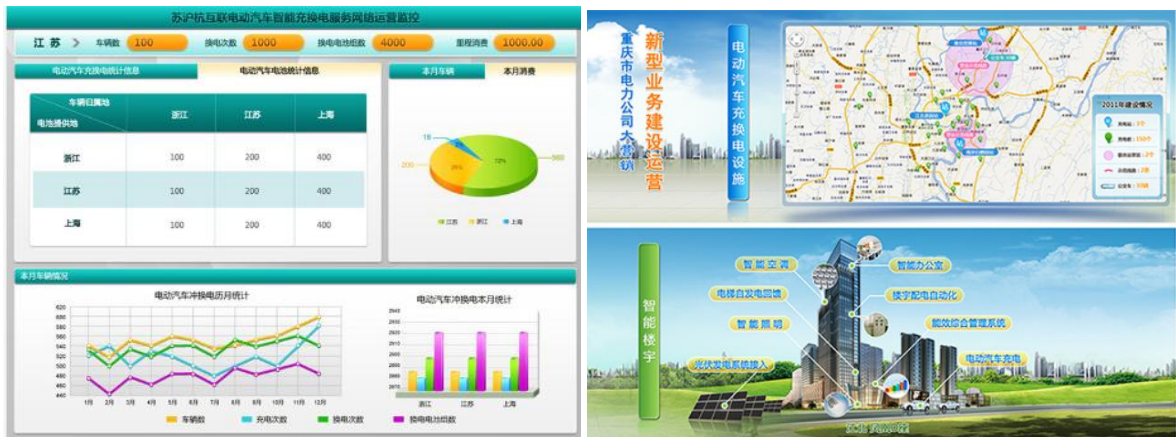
苏沪杭互联电动汽车智能充换电服务网络运营监控

江苏 > 车辆数 100 换电次数 1000 换电电池组数 4000 里程消费 1000.00

电动汽车充换电统计信息 电动汽车电池统计信息

本月车辆 本月消费

| 车辆归属地 / 电池提供地 | 浙江 | 江苏 | 上海 |
|---|---|---|---|
| 浙江 | 100 | 200 | 400 |
| 江苏 | 100 | 200 | 400 |
| 上海 | 100 | 200 | 400 |

18 200 500 72% 26%

江苏 浙江 上海

本月车辆情况

电动汽车冲换电历月统计

620 600 580 560 540 520 500 480 460 440

1月 2月 3月 4月 5月 6月 7月 8月 9月 10月 11月 12月

车辆数 充电次数 换电次数 换电电池组数

电动汽车冲换电本月统计

浙江 江苏 上海

重庆市电力公司大营销

新型业务建设运营

电动汽车充换电设施

2011年建设情况

智能楼宇

智能空调

智能办公室

电梯自发电回馈

楼宇配电自动化

智能照明

能效综合管理系统

光伏发电系统接入

电动汽车充电